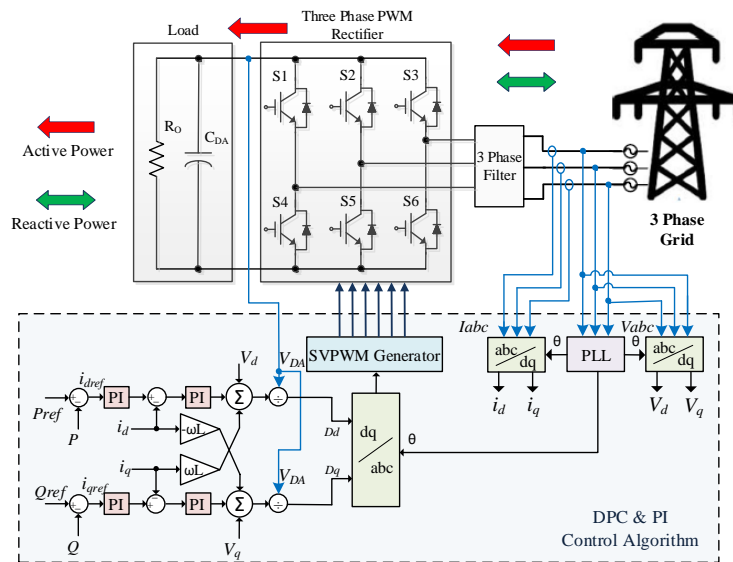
Load

Three Phase PWM Rectifier

Active Power

Reactive Power

$R_O$

$C_{DA}$

S1 S2 S3

S4 S5 S6

3 Phase Filter

3 Phase Grid

SVPWM Generator

Iabc

abc/dq

θ

PLL

θ

Vabc

abc/dq

$i_d$ $i_q$

$V_d$ $V_q$

$V_d$

$V_{DA}$

$i_{dref}$

PI

PI

Σ

÷

Pref

P

$i_d$

-ωL

$i_q$

ωL

Dd

Dq

dq/abc

θ

$V_{DA}$

Qref

$i_{qref}$

PI

PI

Σ

÷

Q

$V_q$

DPC & PI Control Algorithm